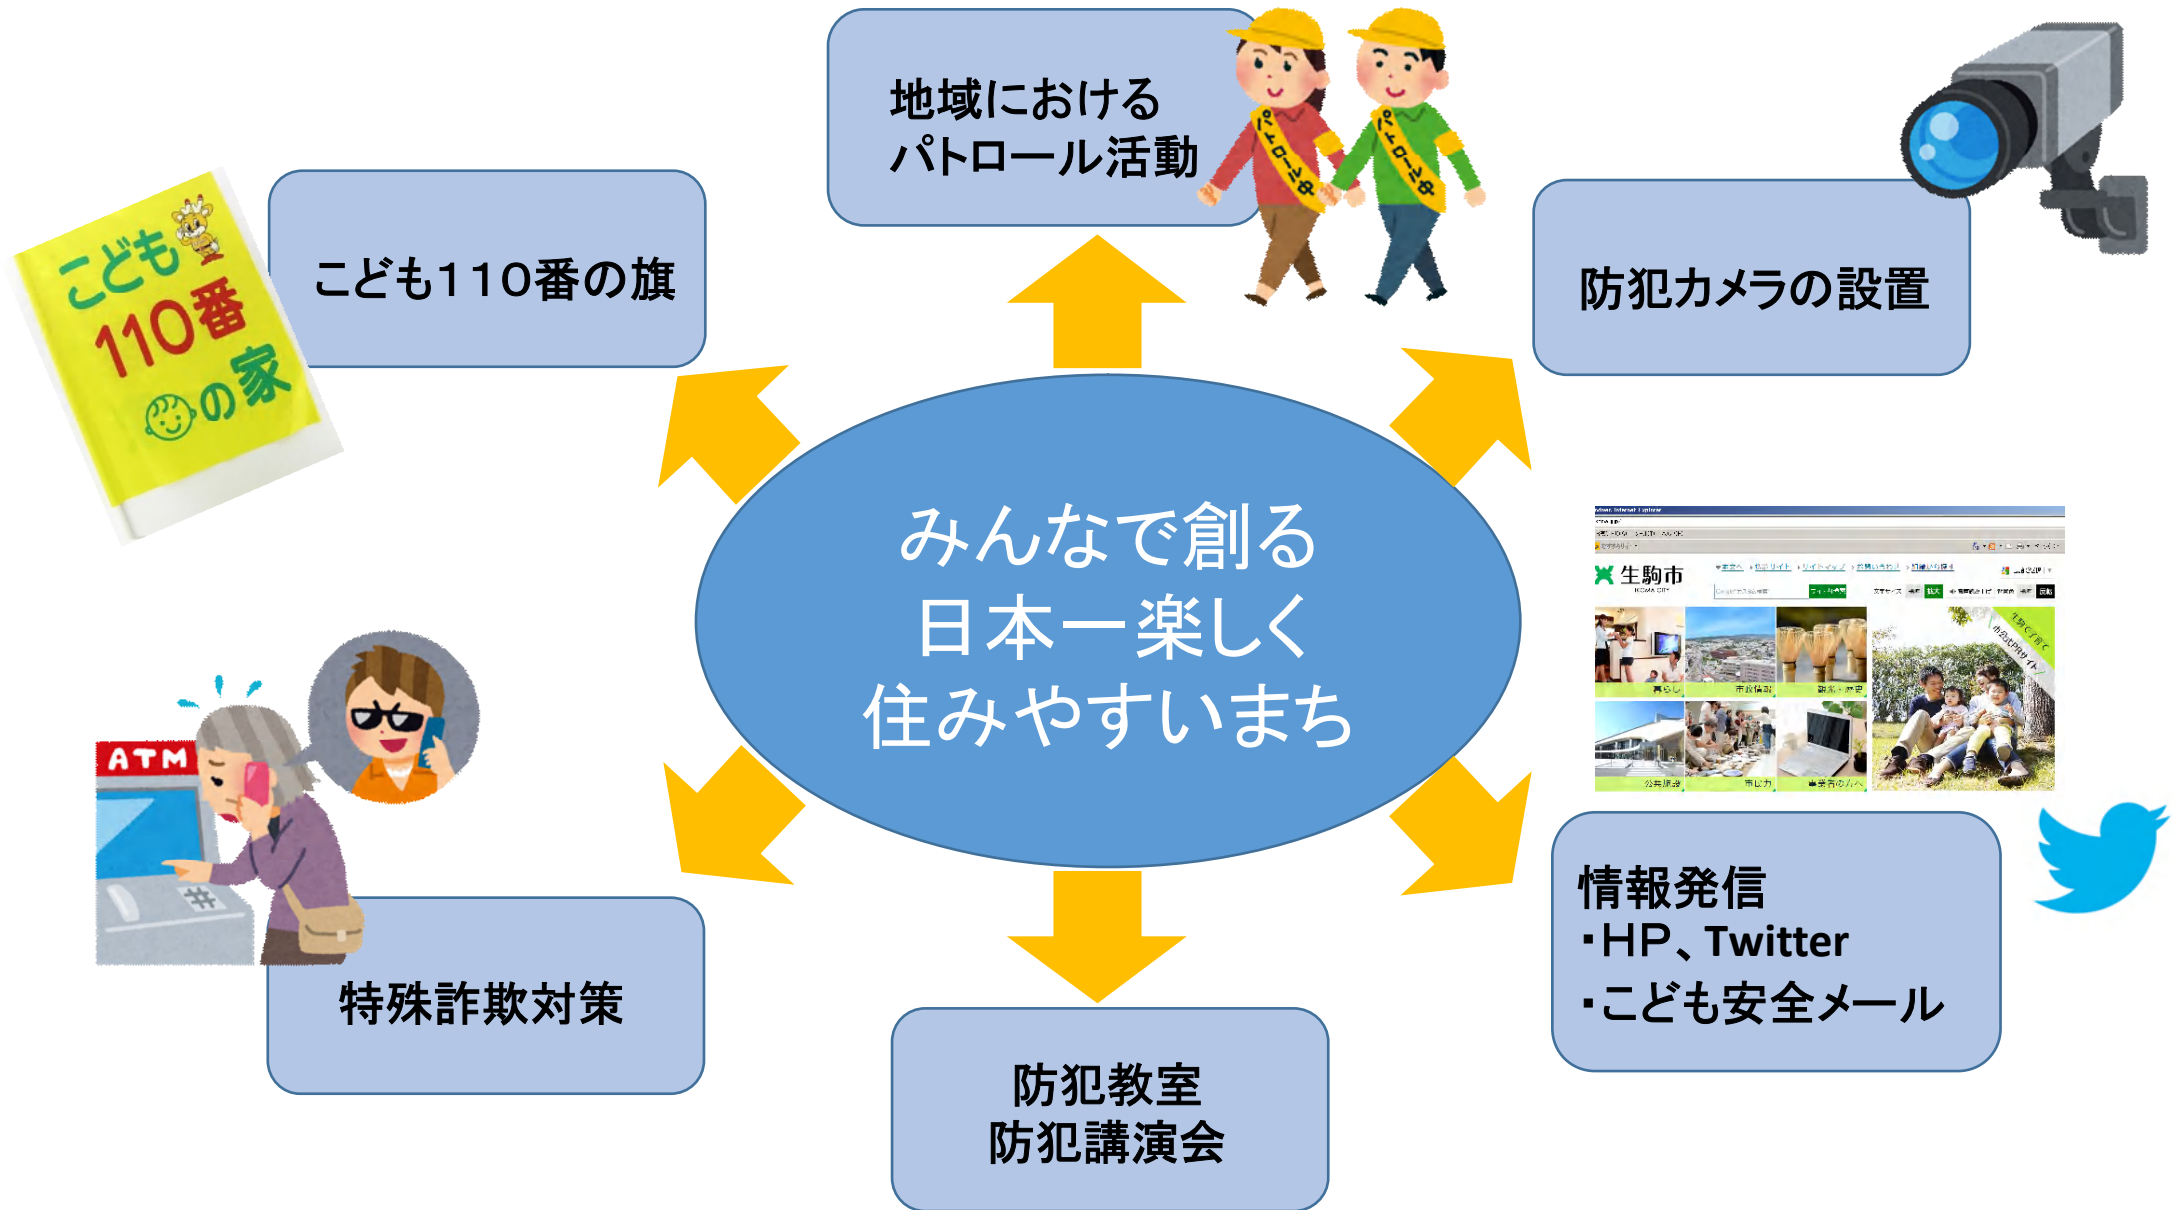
地域における
パトロール活動

こども110番の旗

こども
110番
の家

防犯カメラの設置

パトロール中

パトロール中

みんなで創る
日本一楽しく
住みやすいまち

生駒市

ATM

特殊詐欺対策

情報発信
・HP、Twitter
・こども安全メール

防犯教室
防犯講演会